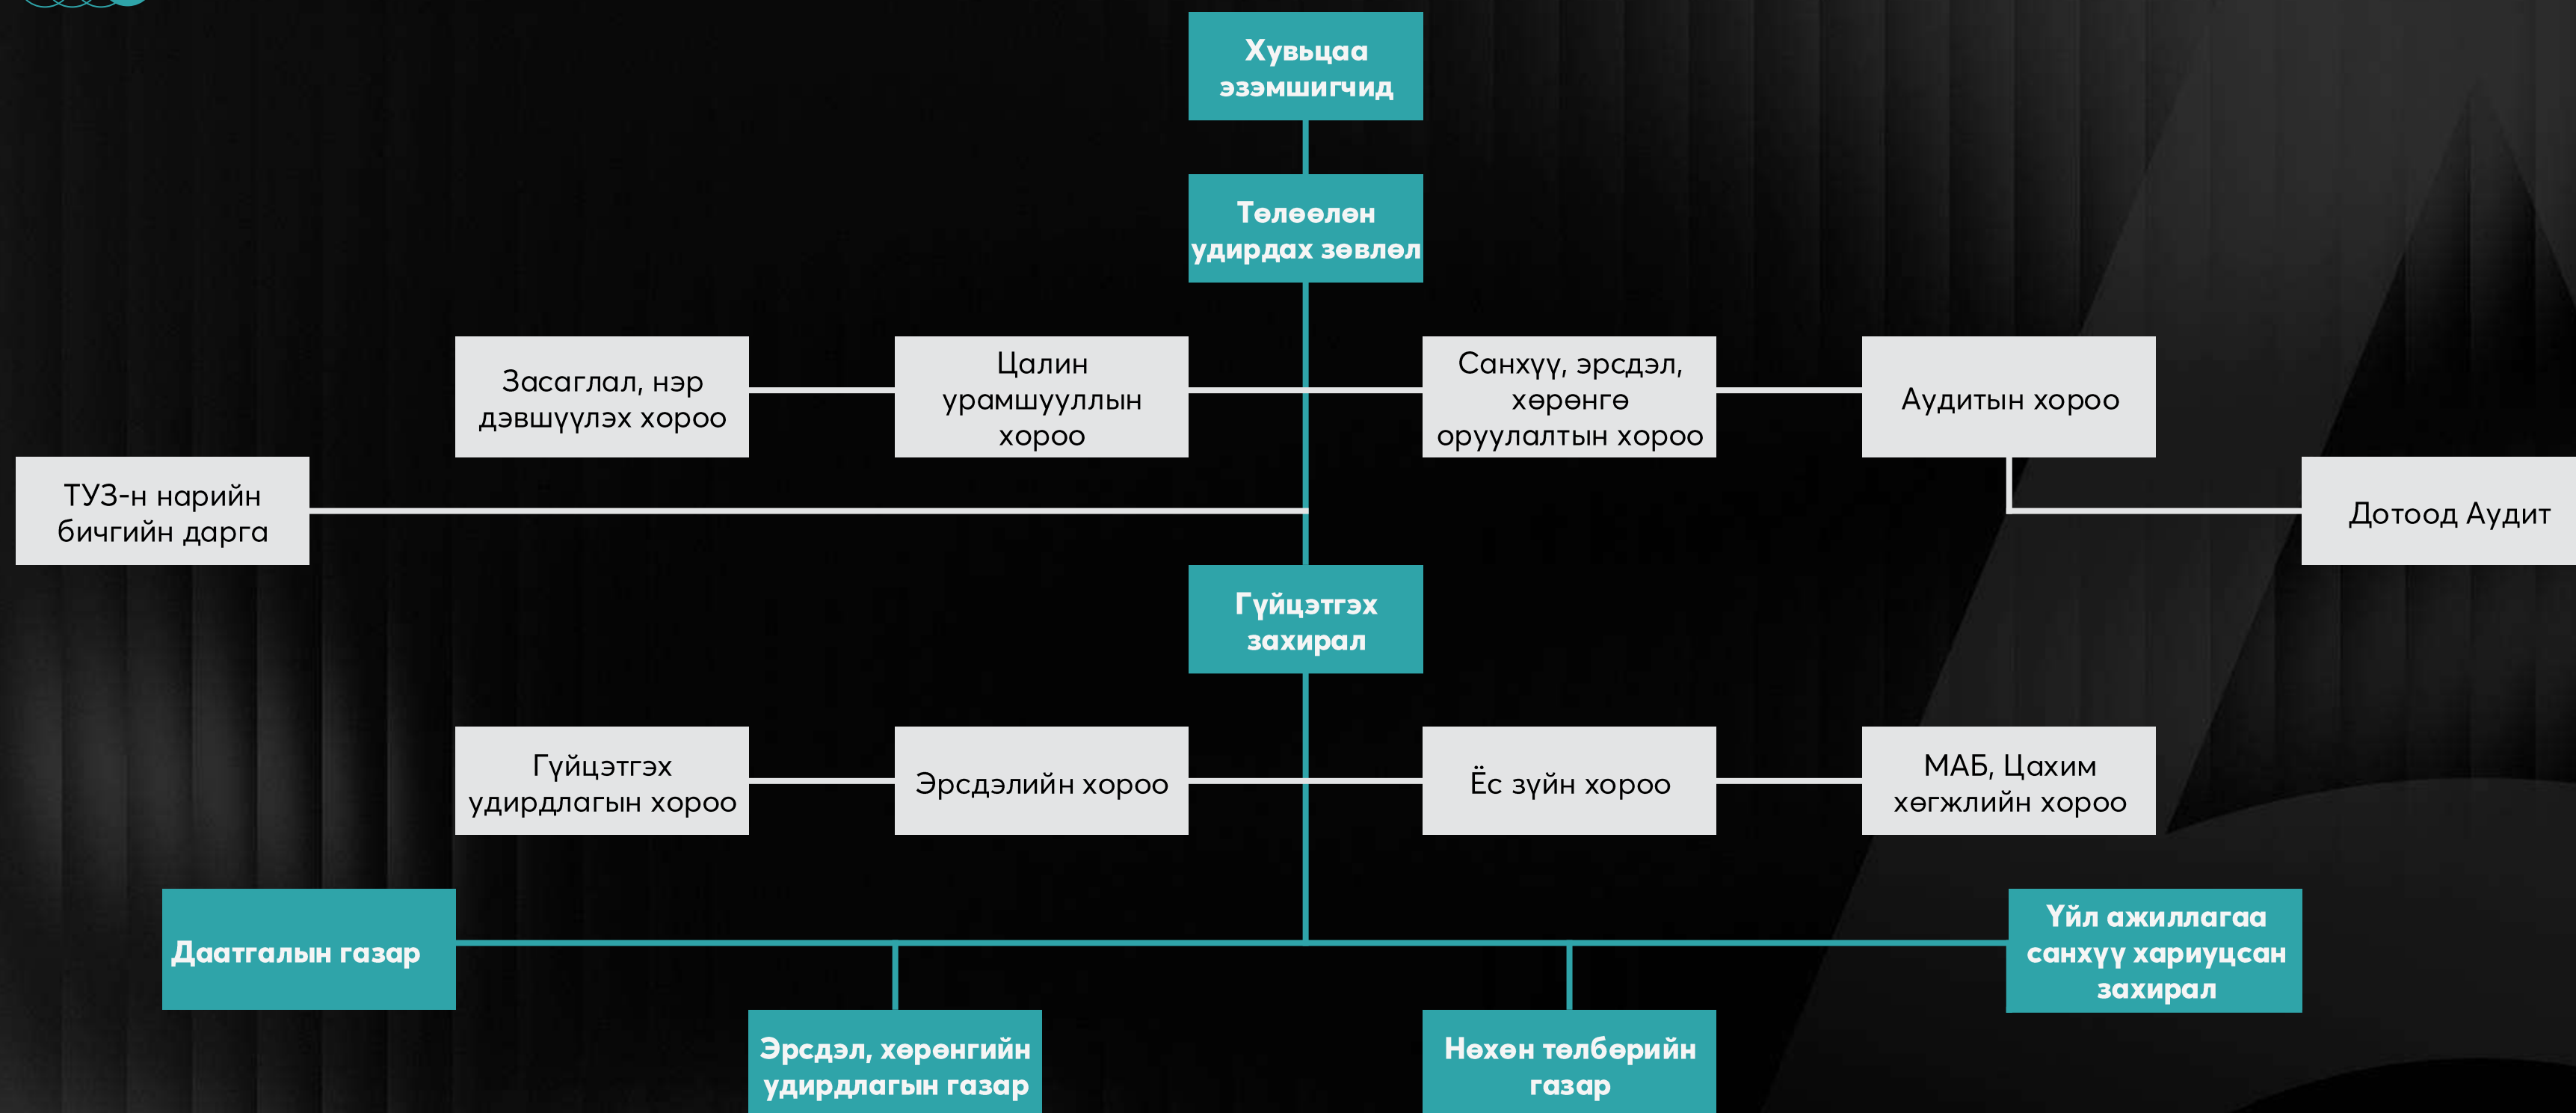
Хувьцаа эзэмшигчид

Төлөөлөн удирдах зөвлөл

Засаглал, нэр дэвшүүлэх хороо

Цалин урамшууллын хороо

Санхүү, эрсдэл, хөрөнгө оруулалтын хороо

Аудитын хороо

ТУЗ-н нарийн бичгийн дарга

Дотоод Аудит

Гүйцэтгэх захирал

Гүйцэтгэх удирдлагын хороо

Эрсдэлийн хороо

Ёс зүйн хороо

МАБ, Цахим хөгжлийн хороо

Даатгалын газар

Үйл ажиллагаа санхүү хариуцсан захирал

Эрсдэл, хөрөнгийн удирдлагын газар

Нөхөн төлбөрийн газар